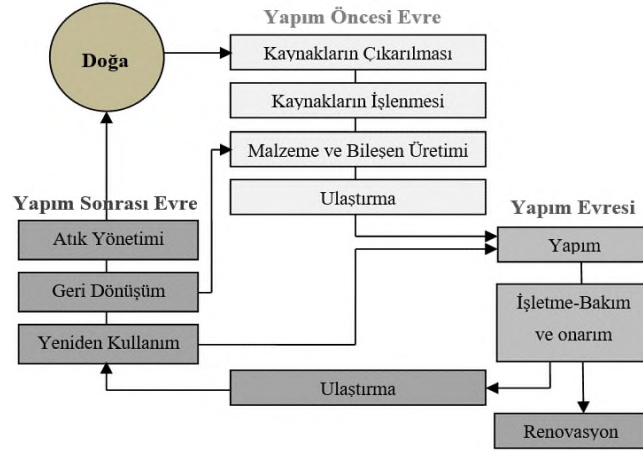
Yapım Öncesi Evre

Doğa

Kaynakların Çıkarılması

Kaynakların İşlenmesi

Malzeme ve Bileşen Üretimi

Ulaştırma

Yapım Sonrası Evre

Atık Yönetimi

Geri Dönüşüm

Yeniden Kullanım

Yapım Evresi

Yapım

İşletme-Bakım ve onarım

Ulaştırma

Renovasyon